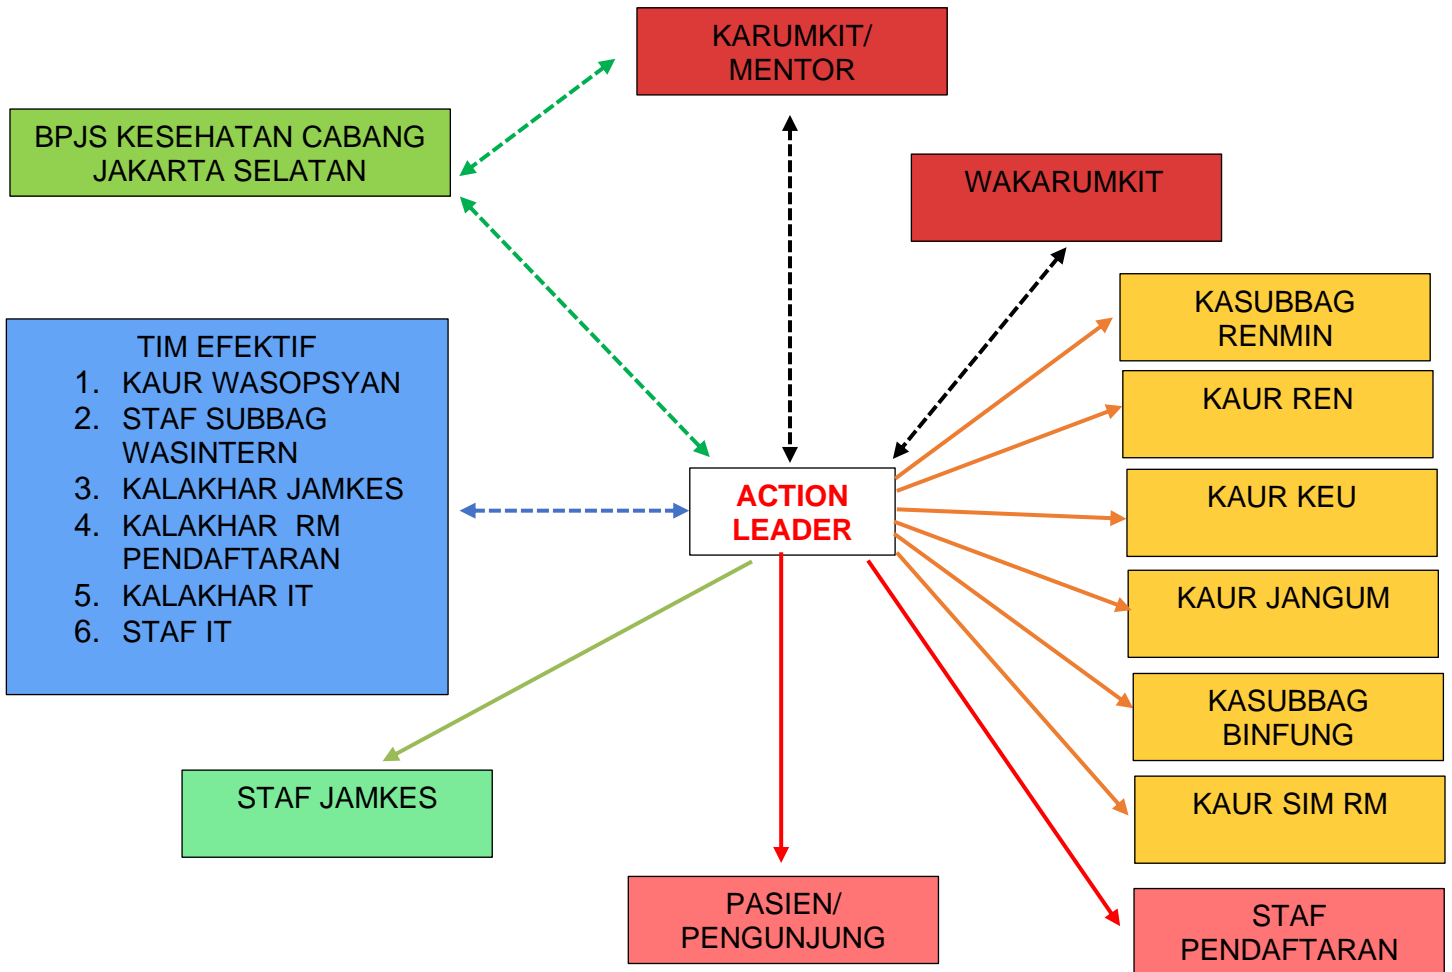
KARUMKIT/
MENTOR

BPJS KESEHATAN CABANG
JAKARTA SELATAN

WAKARUMKIT

KASUBBAG
RENMIN

KAUR REN

TIM EFEKTIF
1. KAUR WASOPSYAN
2. STAF SUBBAG WASINTERN
3. KALAKHAR JAMKES
4. KALAKHAR RM PENDAFTARAN
5. KALAKHAR IT
6. STAF IT

ACTION
LEADER

KAUR KEU

KAUR JANGUM

KASUBBAG
BINFUNG

KAUR SIM RM

STAF JAMKES

PASIEN/
PENGUNJUNG

STAF
PENDAFTARAN